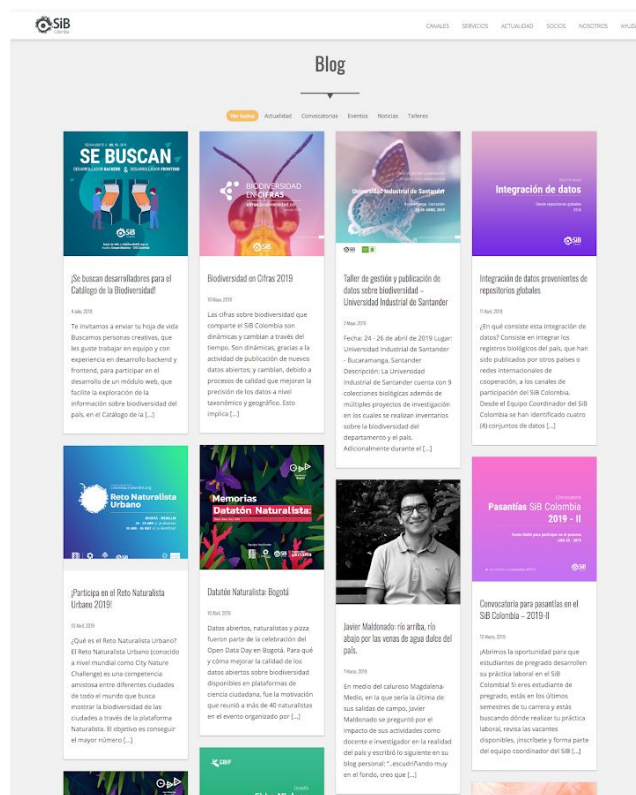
SiB Colombia

CANALES SERVICIOS ACTUALIDAD SOCIOS NOSOTROS AYUDA

Blog

Ver todas Actualidad Convocatorias Eventos Noticias Talleres

SE BUSCAN
DESARROLLADOR BACKEND DESARROLLADOR FRONTEND

¡Se buscan desarrolladores para el Catálogo de la Biodiversidad!

6 Julio, 2019

Te invitamos a enviar tu hoja de vida Buscamos personas creativas, que les guste trabajar en equipo y con experiencia en desarrollo backend y frontend, para participar en el desarrollo de un módulo web, que facilite la exploración de la información sobre biodiversidad del país, en el Catálogo de la […]

BIODIVERSIDAD EN CIFRAS

Biodiversidad en Cifras 2019

10 Mayo, 2019

Las cifras sobre biodiversidad que comparte el SiB Colombia son dinámicas y cambian a través del tiempo. Son dinámicas, gracias a la actividad de publicación de nuevos datos abiertos¹; cambian, debido a procesos de calidad que mejoran la precisión de los datos a nivel taxonómico y geográfico. Esto implica […]

Universidad Industrial de Santander

Taller de gestión y publicación de datos sobre biodiversidad – Universidad Industrial de Santander

2 Mayo, 2019

Fecha: 24 - 26 de abril de 2019 Lugar: Universidad Industrial de Santander - Bucaramanga, Santander Descripción: La Universidad Industrial de Santander cuenta con 9 colecciones biológicas además de múltiples proyectos de investigación en los cuales se realizan inventarios sobre la biodiversidad del departamento y el país. Adicionalmente durante el […]

Integración de datos

Integración de datos provenientes de repositorios globales

11 Abril, 2019

¿En qué consiste esta integración de datos? Consiste en integrar los registros biológicos del país, que han sido publicados por otros países o redes internacionales de cooperación, a los canales de participación del SiB Colombia. Desde el Equipo Coordinador del SiB Colombia se han identificado cuatro (4) conjuntos de datos […]

Reto Naturalista Urbano

¡Participa en el Reto Naturalista Urbano 2019!

10 Abril, 2019

¿Qué es el Reto Naturalista Urbano? El Reto Naturalista Urbano (conocido a nivel mundial como City Nature Challenge) es una competencia amistosa entre diferentes ciudades de todo el mundo que busca mostrar la biodiversidad de las ciudades a través de la plataforma Naturalista. El objetivo es conseguir el mayor número […]

Memorias Datatón Naturalista:

Datatón Naturalista: Bogotá

10 Abril, 2019

Datos abiertos, naturalistas y pizza fueron parte de la celebración del Open Data Day en Bogotá. Para qué y cómo mejorar la calidad de los datos abiertos sobre biodiversidad disponibles en plataformas de ciencia ciudadana, fue la motivación que reunió a más de 40 naturalistas en el evento organizado por […]

Javier Maldonado: río arriba, río abajo por las venas de agua dulce del país.

1 Marzo, 2019

En medio del caluroso Magdalena-Medio, en lo que sería la última de sus salidas de campo, Javier Maldonado se preguntó por el impacto de sus actividades como docente e investigador en la realidad del país y escribió lo siguiente en su blog personal: "…escudriñando muy en el fondo, creo que […]

Convocatoria
Pasantías SiB Colombia 2019 - II

Convocatoria para pasantías en el SiB Colombia – 2019-II

12 Marzo, 2019

¡Abrimos la oportunidad para que estudiantes de pregrado desarrollen su práctica laboral en el SiB Colombia! Si eres estudiante de pregrado, estás en los últimos semestres de tu carrera y estás buscando dónde realizar tu práctica laboral, revisa las vacantes disponibles, ¡inscríbete y forma parte del equipo coordinador del SiB […]

GBIF